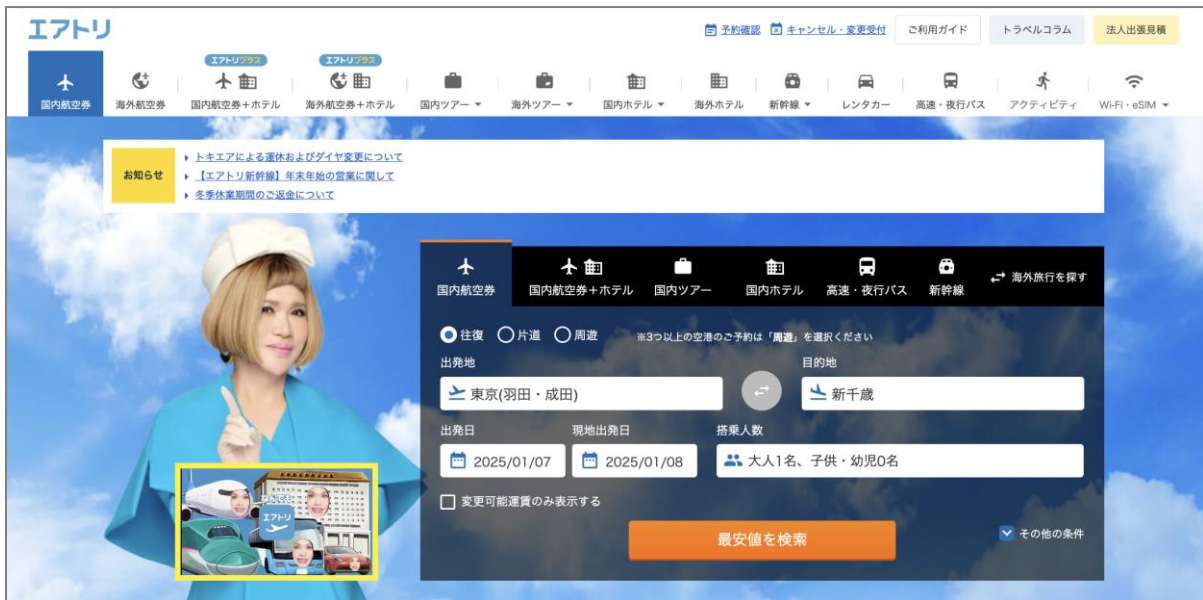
エアトリ

予約確認 キャンセル・変更受付 ご利用ガイド トラベルコラム 法人出張見積

国内航空券 海外航空券 エアトリプラス 国内航空券＋ホテル エアトリプラス 海外航空券＋ホテル 国内ツアー 海外ツアー 国内ホテル 海外ホテル 新幹線 レンタカー 高速・夜行バス アクティビティ Wi-Fi・eSIM

お知らせ
トキエアによる運休およびダイヤ変更について
【エアトリ新幹線】年末年始の営業に関して
冬季休業期間のご返金について

国内航空券 国内航空券＋ホテル 国内ツアー 国内ホテル 高速・夜行バス 新幹線 海外旅行を探す

往復 片道 周遊 ※3つ以上の空港のご予約は「周遊」を選択ください

出発地
東京(羽田・成田)
目的地
新千歳

出発日
2025/01/07
現地出発日
2025/01/08
搭乗人数
大人1名、子供・幼児0名

変更可能運賃のみ表示する

最安値を検索

その他の条件

エアトリ